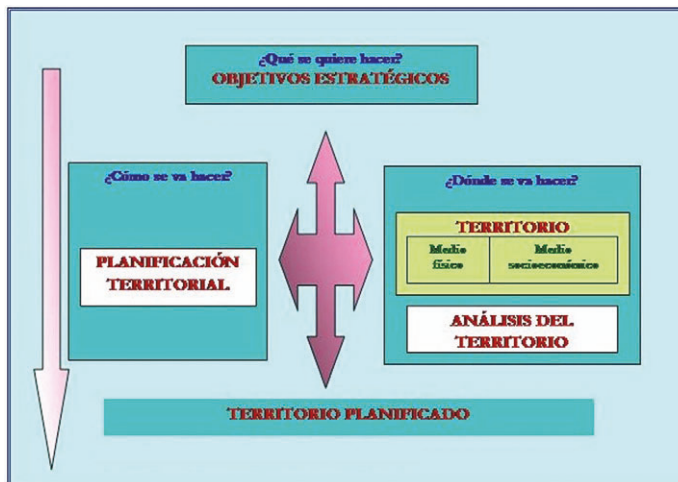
¿Qué se quiere hacer?
OBJETIVOS ESTRATÉGICOS

¿Cómo se va hacer?

PLANIFICACIÓN TERRITORIAL

¿Dónde se va hacer?

TERRITORIO

| Medio físico | Medio socioeconómico |
|---|---|

ANÁLISIS DEL TERRITORIO

TERRITORIO PLANIFICADO